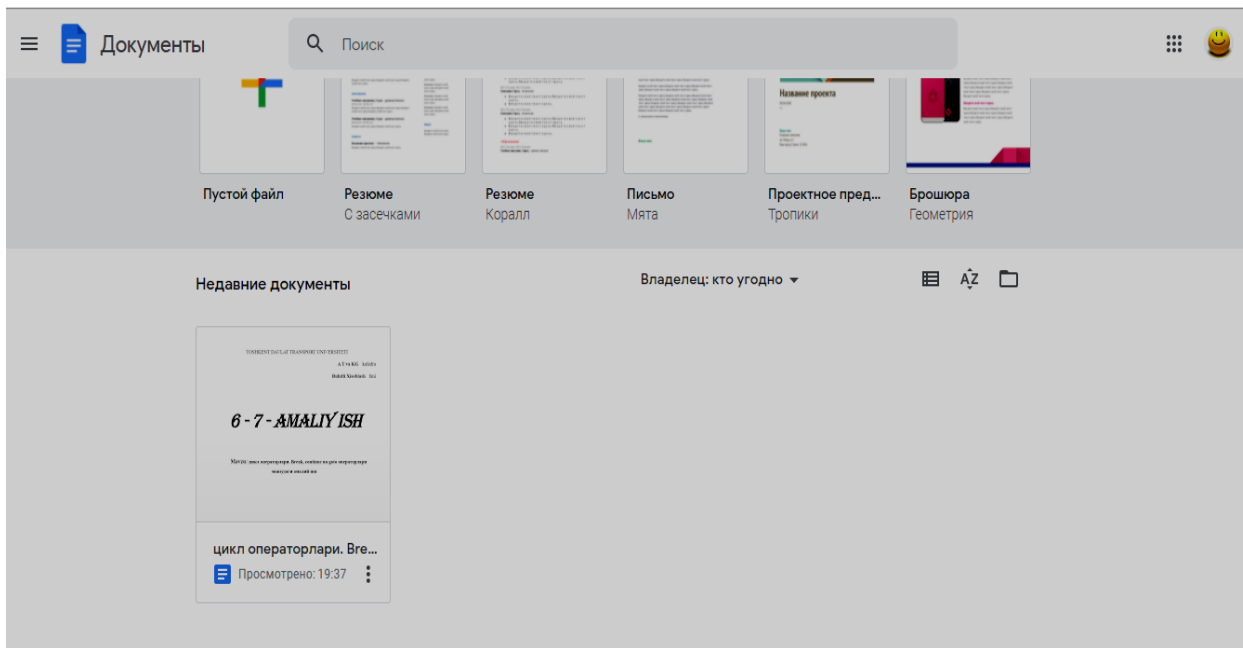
Документы

Поиск

Название проекта

Пустой файл

Резюме
С засечками

Резюме
Коралл

Письмо
Мята

Проектное пред...
Тропики

Брошюра
Геометрия

Недавние документы

Владелец: кто угодно

TOSHKENT DAVLAT TRANSPORT UNIVERSITETI

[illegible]

6 - 7 - AMALIY ISH

Mavzu: цикл операторлари Break, continue ва goto операторлари мавзуси амалий иш

цикл операторлари. Bre...

Просмотрено: 19:37